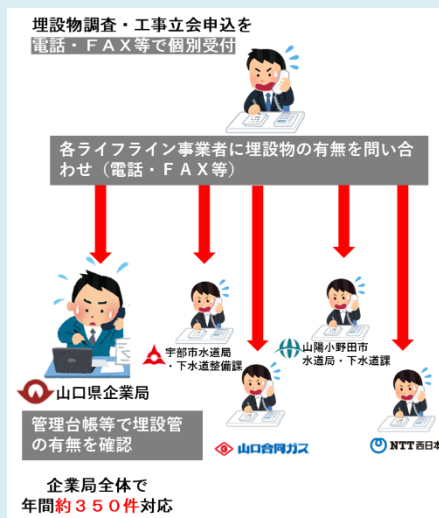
埋設物調査・工事立会申込を
電話・ＦＡＸ等で個別受付

各ライフライン事業者に埋設物の有無を問い合わせ（電話・ＦＡＸ等）

宇部市水道局
・下水道整備課

山陽小野田市
水道局・下水道課

山口県企業局

管理台帳等で埋設管の有無を確認

山口合同ガス

NTT西日本

企業局全体で
年間約３５０件対応